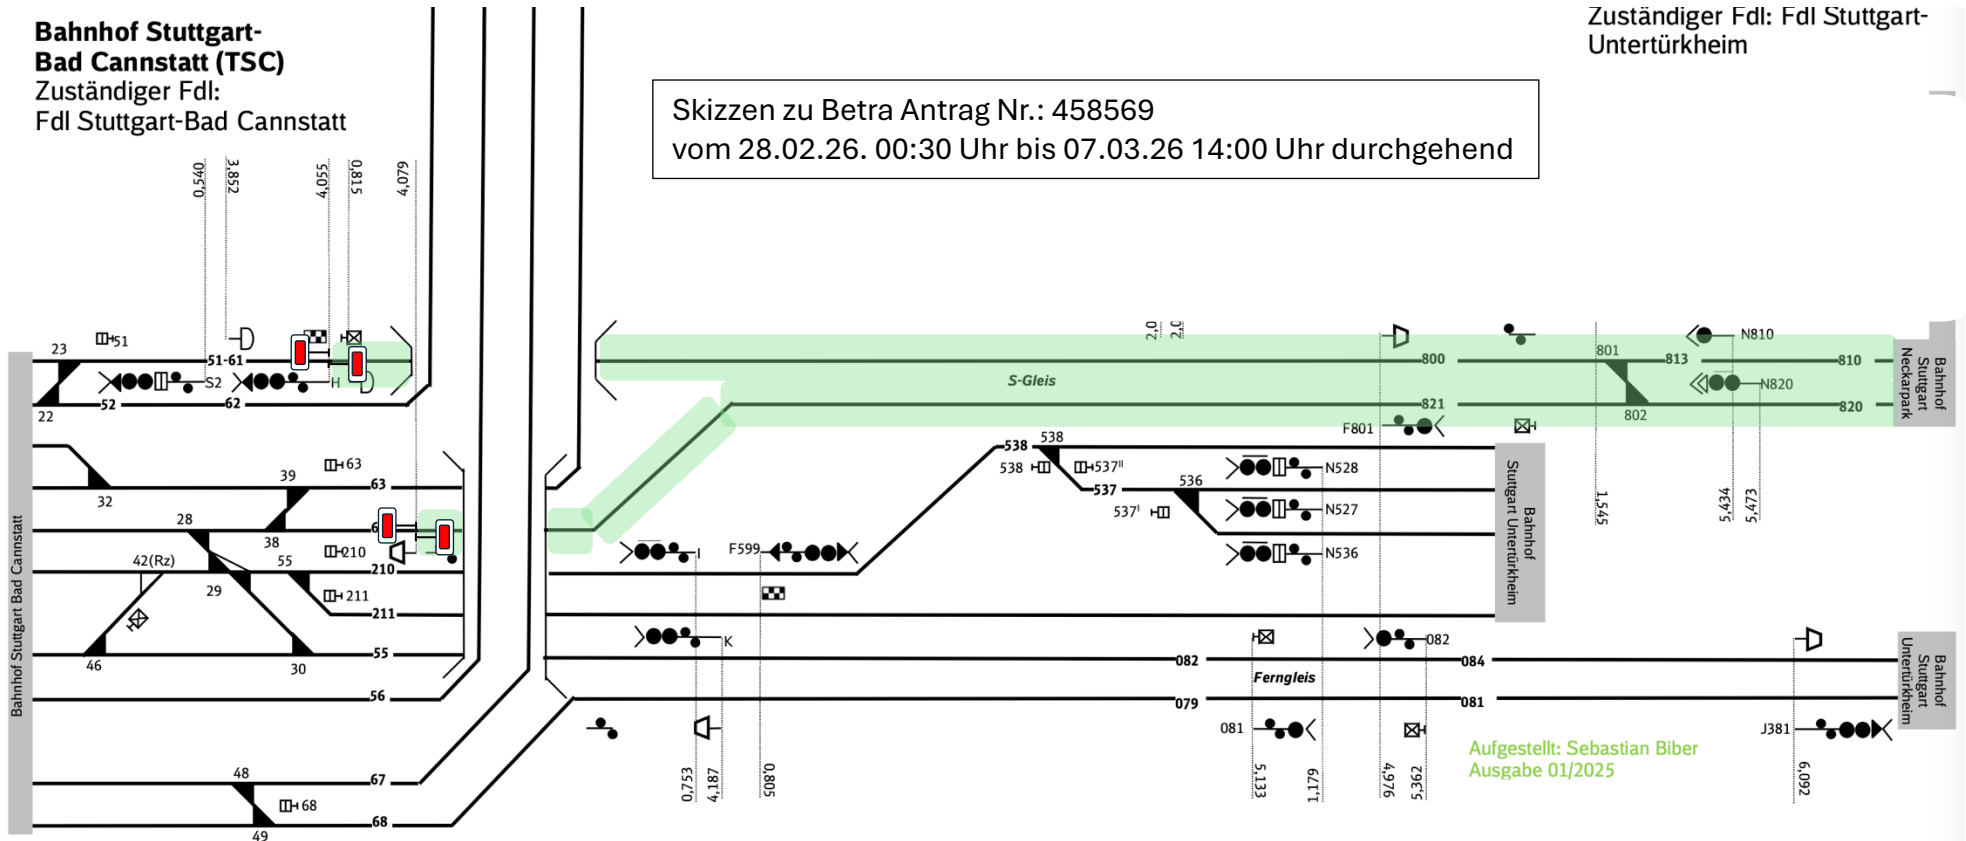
Bahnhof Stuttgart-
Bad Cannstatt (TSC)
Zuständiger Fdl:
Fdl Stuttgart-Bad Cannstatt

Zuständiger Fdl: Fdl Stuttgart-
Untertürkheim

Skizzen zu Betra Antrag Nr.: 458569
vom 28.02.26. 00:30 Uhr bis 07.03.26 14:00 Uhr durchgehend

0,540
3,852
4,055
0,815
4,079

23
51
51-61
22
52
S2
62
H
63
39
63
32
28
6
38
210
55
210
42(Rz)
29
211
211
46
30
55
56
48
67
68
49
68

Bahnhof Stuttgart Bad Cannstatt

2,0
2,0
800
S-Gleis
821
F801
801
813
802
N810
810
N820
820
Bahnhof Stuttgart Neckarpark

538
538
538
537II
537
537I
536
N528
N527
N536
Bahnhof Stuttgart Untertürkheim
1,545
5,434
5,473

I
F599
K
082
082
084
Ferngleis
079
081
081
J381
Bahnhof Stuttgart Untertürkheim

0,753
4,187
0,805
5,133
1,179
4,976
5,362
6,092

Aufgestellt: Sebastian Biber
Ausgabe 01/2025